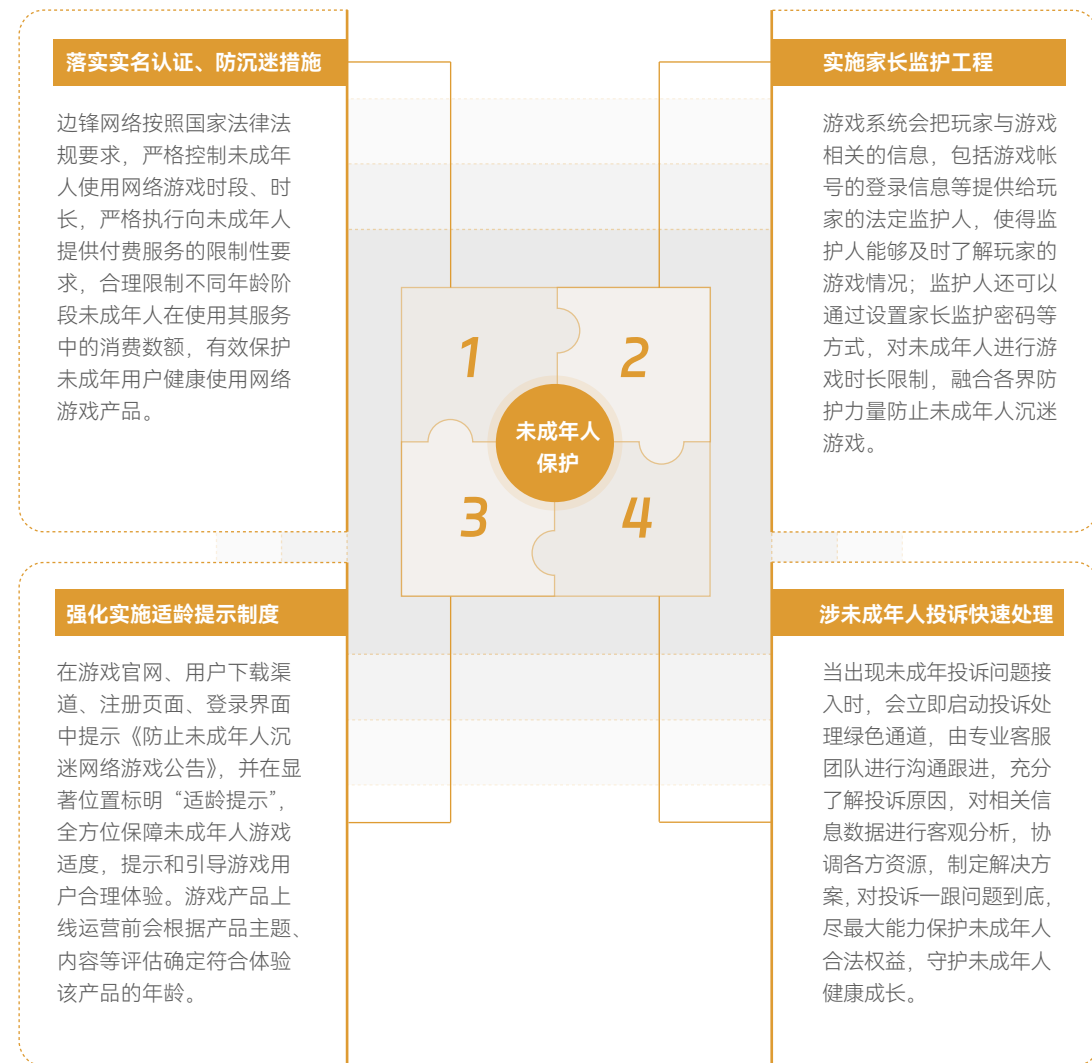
落实实名认证、防沉迷措施

边锋网络按照国家法律法规要求，严格控制未成年人使用网络游戏时段、时长，严格执行向未成年人提供付费服务的限制性要求，合理限制不同年龄阶段未成年人在使用其服务中的消费数额，有效保护未成年用户健康使用网络游戏产品。

实施家长监护工程

游戏系统会把玩家与游戏相关的信息，包括游戏帐号的登录信息等提供给玩家的法定监护人，使得监护人能够及时了解玩家的游戏情况；监护人还可以通过设置家长监护密码等方式，对未成年人进行游戏时长限制，融合各界防护力量防止未成年人沉迷游戏。

1

2

未成年人保护

3

4

强化实施适龄提示制度

在游戏官网、用户下载渠道、注册页面、登录界面中提示《防止未成年人沉迷网络游戏公告》，并在显著位置标明“适龄提示”，全方位保障未成年人游戏适度，提示和引导游戏用户合理体验。游戏产品上线运营前会根据产品主题、内容等评估确定符合体验该产品的年龄。

涉未成年人投诉快速处理

当出现未成年投诉问题接入时，会立即启动投诉处理绿色通道，由专业客服团队进行沟通跟进，充分了解投诉原因，对相关信息数据进行客观分析，协调各方资源，制定解决方案, 对投诉一跟问题到底，尽最大能力保护未成年人合法权益，守护未成年人健康成长。